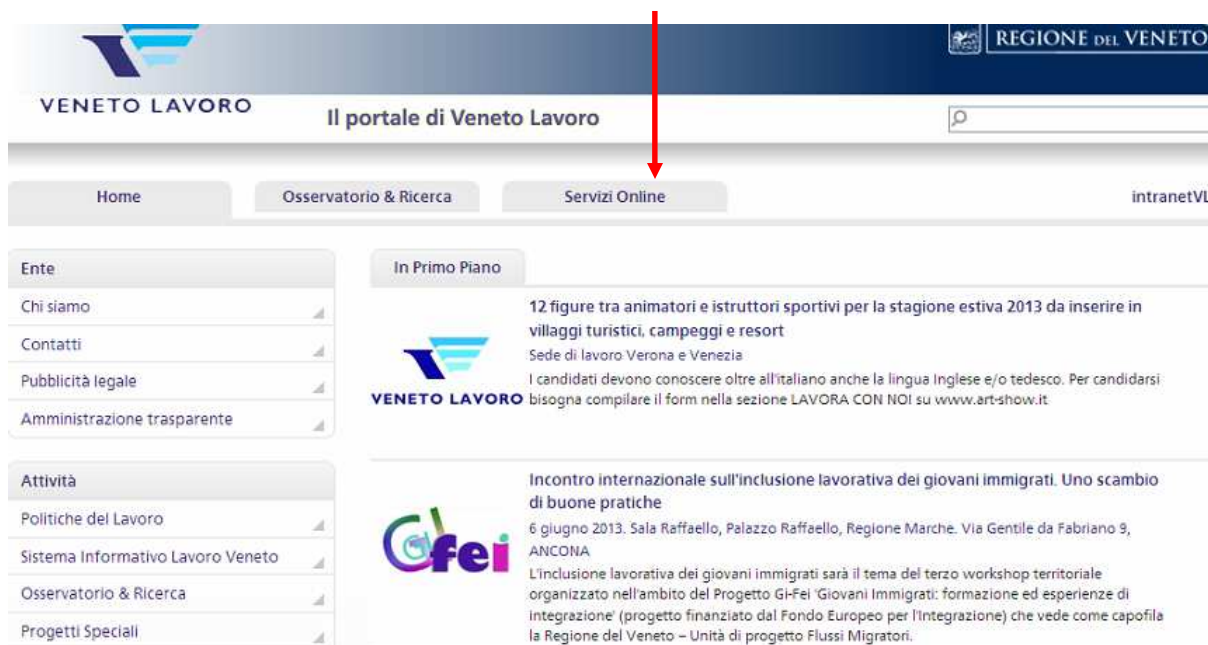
VENETO LAVORO

REGIONE DEL VENETO

Il portale di Veneto Lavoro

Home | Osservatorio & Ricerca | Servizi Online | intranetVL

Ente
Chi siamo
Contatti
Pubblicità legale
Amministrazione trasparente

Attività
Politiche del Lavoro
Sistema Informativo Lavoro Veneto
Osservatorio & Ricerca
Progetti Speciali

In Primo Piano

VENETO LAVORO

12 figure tra animatori e istruttori sportivi per la stagione estiva 2013 da inserire in villaggi turistici, campeggi e resort

Sede di lavoro Verona e Venezia

I candidati devono conoscere oltre all'italiano anche la lingua Inglese e/o tedesco. Per candidarsi bisogna compilare il form nella sezione LAVORA CON NOI su www.art-show.it

Gi fei

Incontro internazionale sull'inclusione lavorativa dei giovani immigrati. Uno scambio di buone pratiche

6 giugno 2013. Sala Raffaello, Palazzo Raffaello, Regione Marche. Via Gentile da Fabriano 9, ANCONA

L'inclusione lavorativa dei giovani immigrati sarà il tema del terzo workshop territoriale organizzato nell'ambito del Progetto Gi-Fei 'Giovani Immigrati: formazione ed esperienze di integrazione' (progetto finanziato dal Fondo Europeo per l'Integrazione) che vede come capofila la Regione del Veneto – Unità di progetto Flussi Migratori.